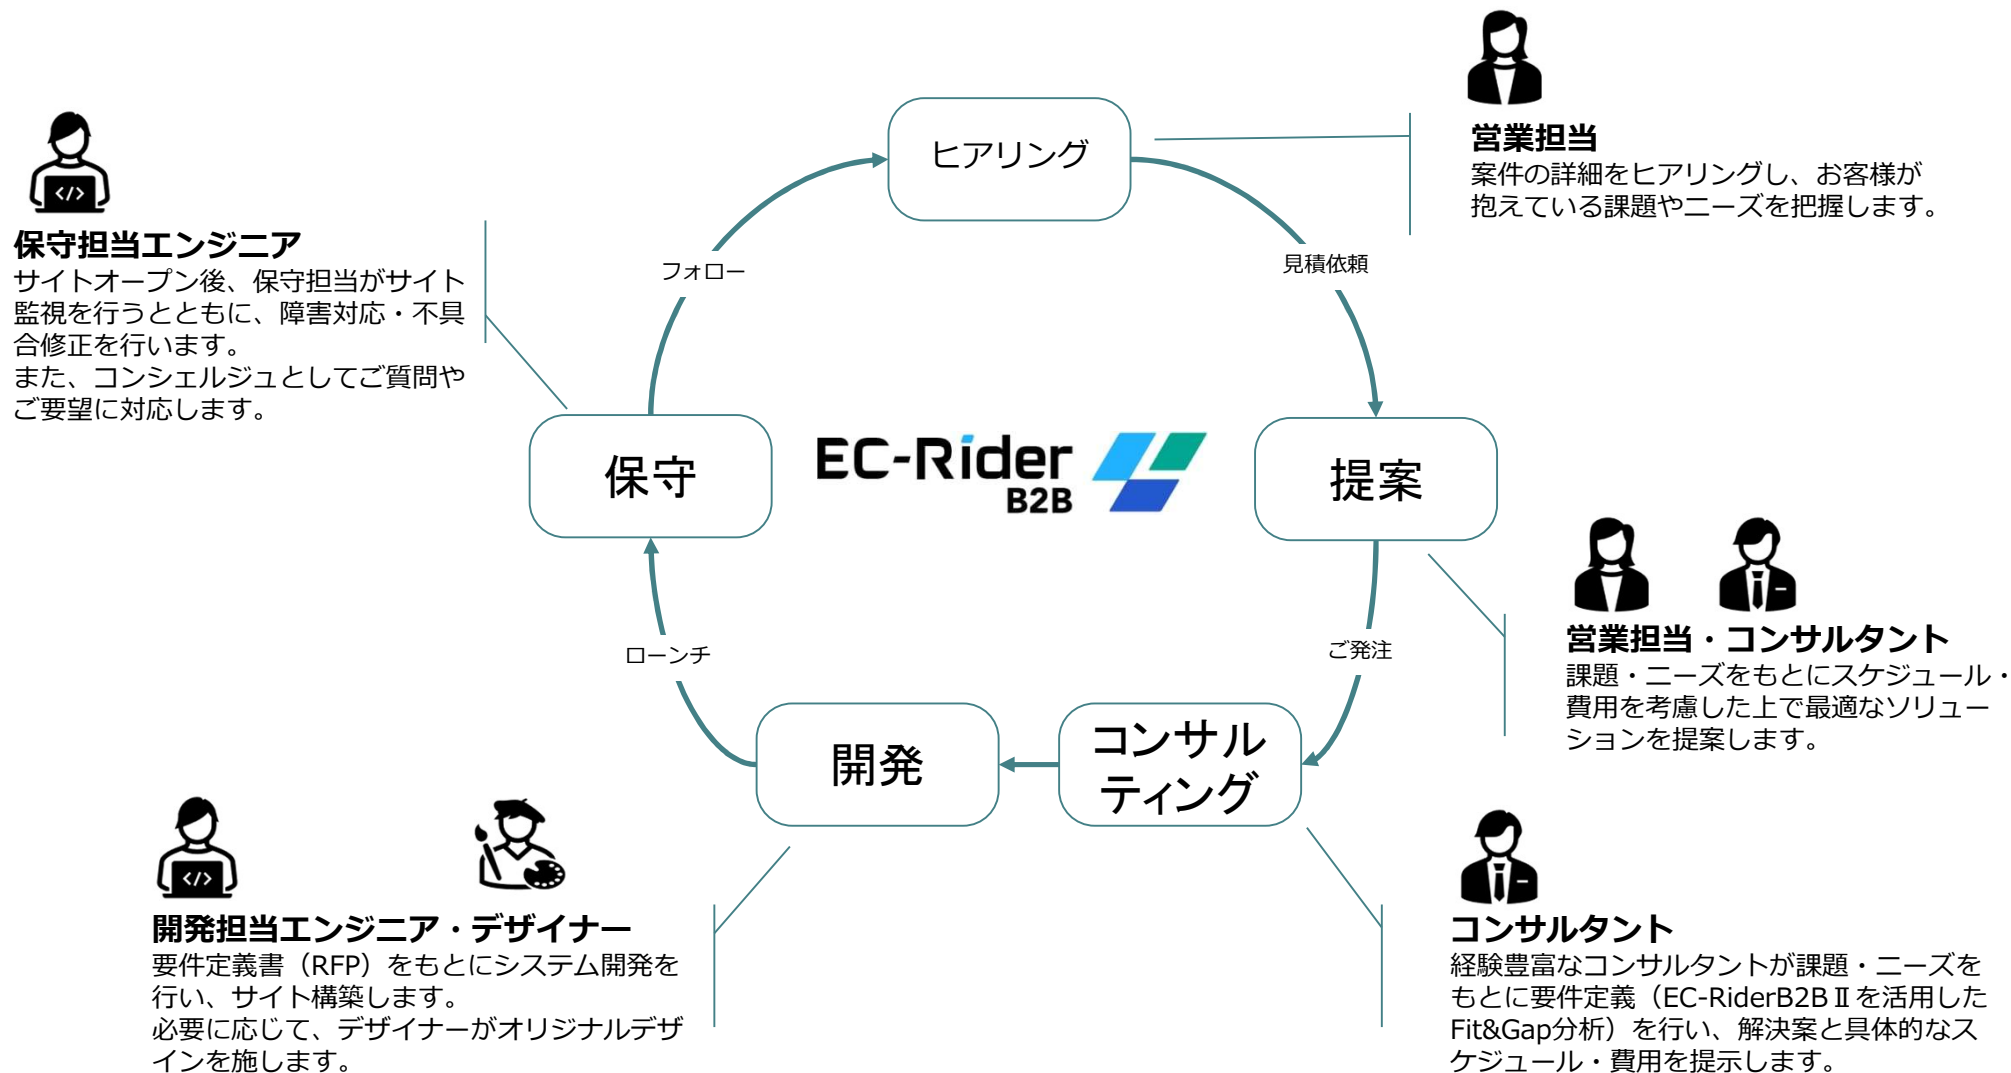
保守担当エンジニア
サイトオープン後、保守担当がサイト監視を行うとともに、障害対応・不具合修正を行います。
また、コンシェルジュとしてご質問やご要望に対応します。

ヒアリング

営業担当
案件の詳細をヒアリングし、お客様が抱えている課題やニーズを把握します。

フォロー

見積依頼

保守

EC-Rider B2B

提案

営業担当・コンサルタント
課題・ニーズをもとにスケジュール・費用を考慮した上で最適なソリューションを提案します。

ローンチ

ご発注

開発

コンサルティング

開発担当エンジニア・デザイナー
要件定義書（RFP）をもとにシステム開発を行い、サイト構築します。
必要に応じて、デザイナーがオリジナルデザインを施します。

コンサルタント
経験豊富なコンサルタントが課題・ニーズをもとに要件定義（EC-RiderB2BⅡを活用したFit&Gap分析）を行い、解決案と具体的なスケジュール・費用を提示します。